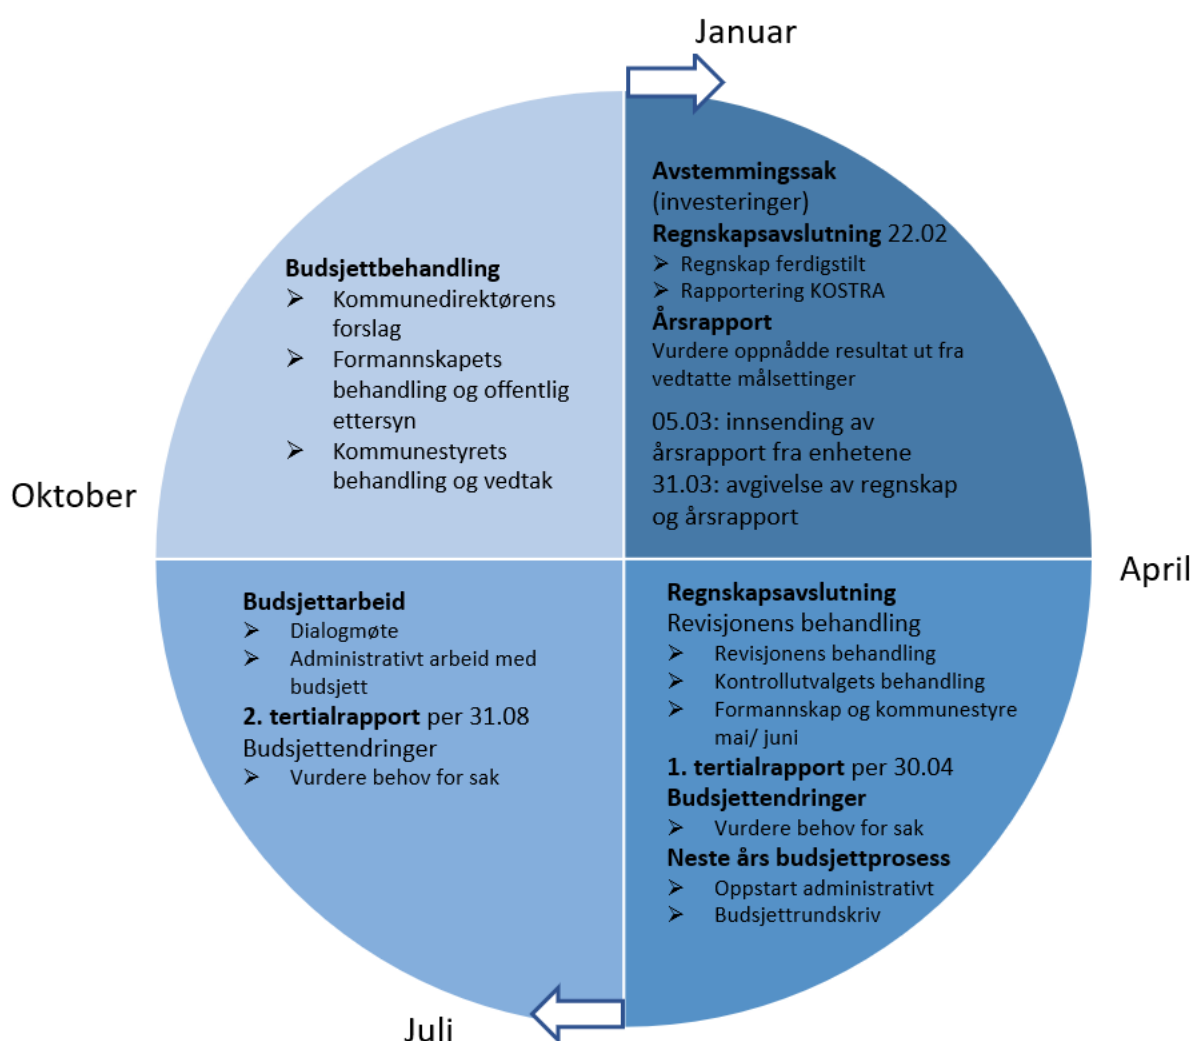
Januar

Avstemmingssak (investeringer)
Regnskapsavslutning 22.02
➢ Regnskap ferdigstilt
➢ Rapportering KOSTRA
Årsrapport
Vurdere oppnådde resultat ut fra vedtatte målsettinger

05.03: innsending av årsrapport fra enhetene
31.03: avgivelse av regnskap og årsrapport

April

Regnskapsavslutning
Revisjonens behandling
➢ Revisjonens behandling
➢ Kontrollutvalgets behandling
➢ Formannskap og kommunestyre mai/ juni
1. tertialrapport per 30.04
Budsjettendringer
➢ Vurdere behov for sak
Neste års budsjettprosess
➢ Oppstart administrativt
➢ Budsjettrundskriv

Juli

Budsjettarbeid
➢ Dialogmøte
➢ Administrativt arbeid med budsjett
2. tertialrapport per 31.08
Budsjettendringer
➢ Vurdere behov for sak

Oktober

Budsjettbehandling
➢ Kommunedirektørens forslag
➢ Formannskapets behandling og offentlig ettersyn
➢ Kommunestyrets behandling og vedtak